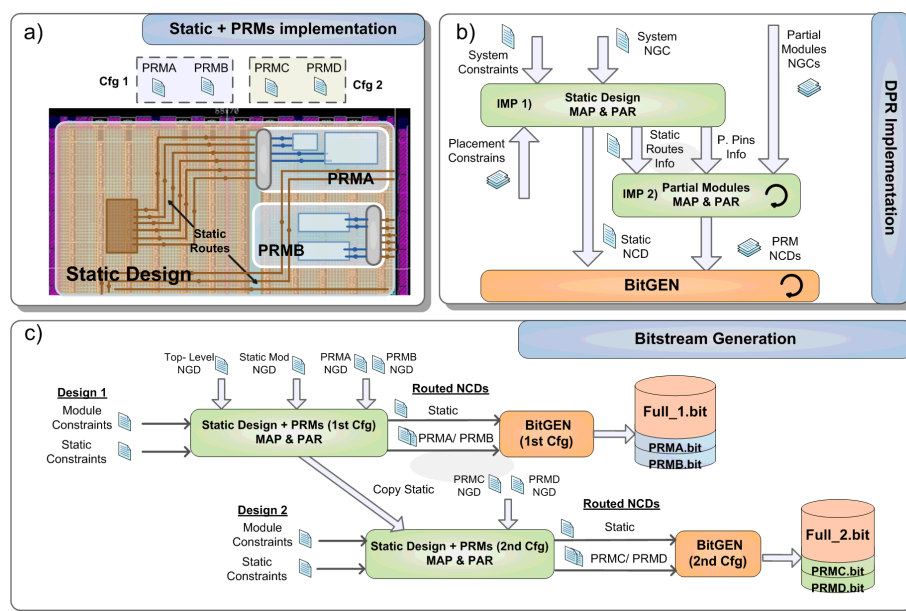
a)

Static + PRMs implementation

Cfg 1 PRMA PRMB

PRMC PRMD Cfg 2

PRMA

Static Routes

PRMB

Static Design

b)

System Constraints

System NGC

Partial Modules NGCs

DPR Implementation

IMP 1) Static Design MAP & PAR

Placement Constrains

Static Routes Info

P. Pins Info

IMP 2) Partial Modules MAP & PAR

Static NCD

PRM NCDs

BitGEN

c)

Bitstream Generation

Top- Level NGD

Static Mod NGD

PRMA NGD

PRMB NGD

Design 1

Module Constraints

Static Constraints

Static Design + PRMs (1st Cfg) MAP & PAR

Routed NCDs

Static

PRMA/ PRMB

BitGEN (1st Cfg)

Full_1.bit

PRMA.bit

PRMB.bit

Copy Static

PRMC NGD

PRMD NGD

Routed NCDs

Design 2

Module Constraints

Static Constraints

Static Design + PRMs (2nd Cfg) MAP & PAR

Static

PRMC/ PRMD

BitGEN (2nd Cfg)

Full_2.bit

PRMC.bit

PRMD.bit